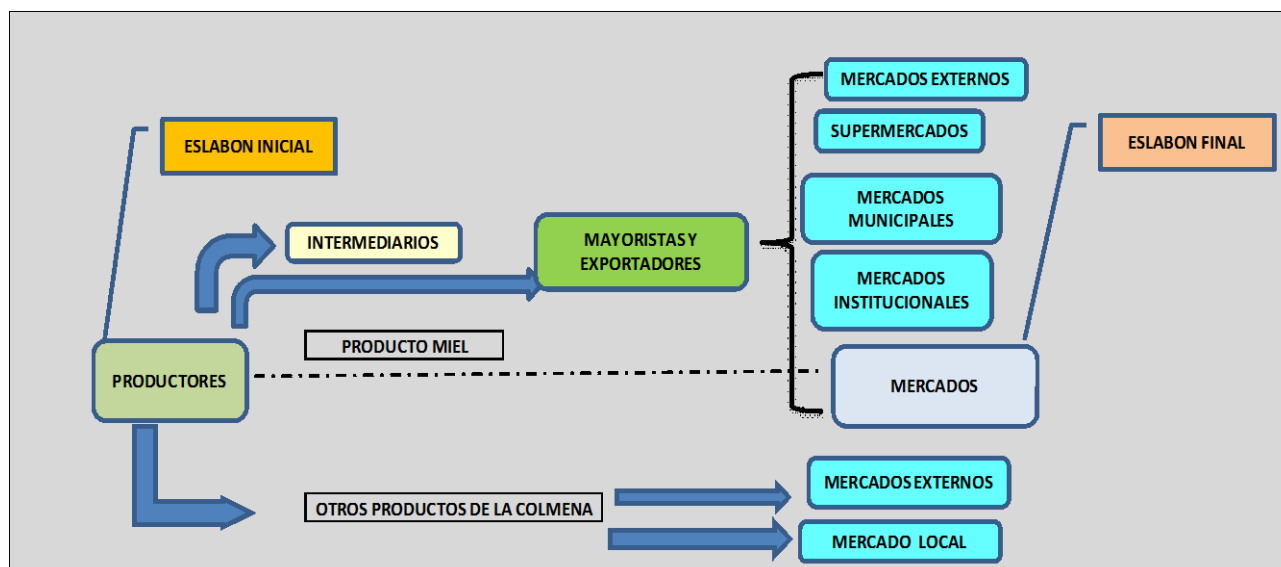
MERCADOS EXTERNOS

SUPERMERCADOS

ESLABON INICIAL

ESLABON FINAL

MERCADOS MUNICIPALES

INTERMEDIARIOS

MAYORISTAS Y EXPORTADORES

MERCADOS INSTITUCIONALES

PRODUCTO MIEL

PRODUCTORES

MERCADOS

MERCADOS EXTERNOS

OTROS PRODUCTOS DE LA COLMENA

MERCADO LOCAL